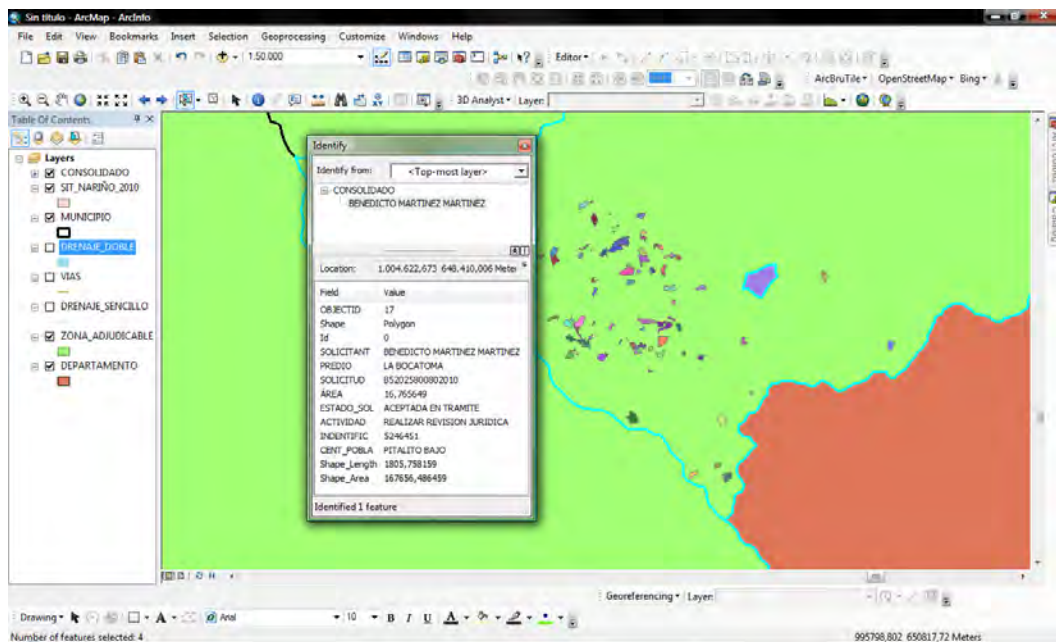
Sin título - ArcMap - ArcInfo

File Edit View Bookmarks Insert Selection Geoprocessing Customize Windows Help

1:50.000

Editor

ArcBruTile OpenStreetMap Bing

3D Analyst Layer:

Table Of Contents

Layers
CONSOLIDADO
SIT_NARIÑO_2010
MUNICIPIO
DRENAJE_DOBLE
VIAS
DRENAJE_SENCILLO
ZONA_ADJUDICABLE
DEPARTAMENTO

Identify

Identify from: <Top-most layer>

CONSOLIDADO
BENEDICTO MARTINEZ MARTINEZ

Location: 1.004.622,673 648.410,006 Meter

| Field | Value |
|---|---|
| OBJECTID | 17 |
| Shape | Polygon |
| Id | 0 |
| SOLICITANT | BENEDICTO MARTINEZ MARTINEZ |
| PREDIO | LA BOCATOMA |
| SOLICITUD | 852025800802010 |
| AREA | 16,765649 |
| ESTADO_SOL | ACEPTADA EN TRAMITE |
| ACTIVIDAD | REALIZAR REVISION JURIDICA |
| INDENTIFIC | 5246451 |
| CENT_POBLA | PITALITO BAJO |
| Shape_Length | 1805,758159 |
| Shape_Area | 167656,486459 |

Identified 1 feature

Georeferencing Layer:

Drawing Arial 10 B I U

Number of features selected: 4

995798,802 650817,72 Meters